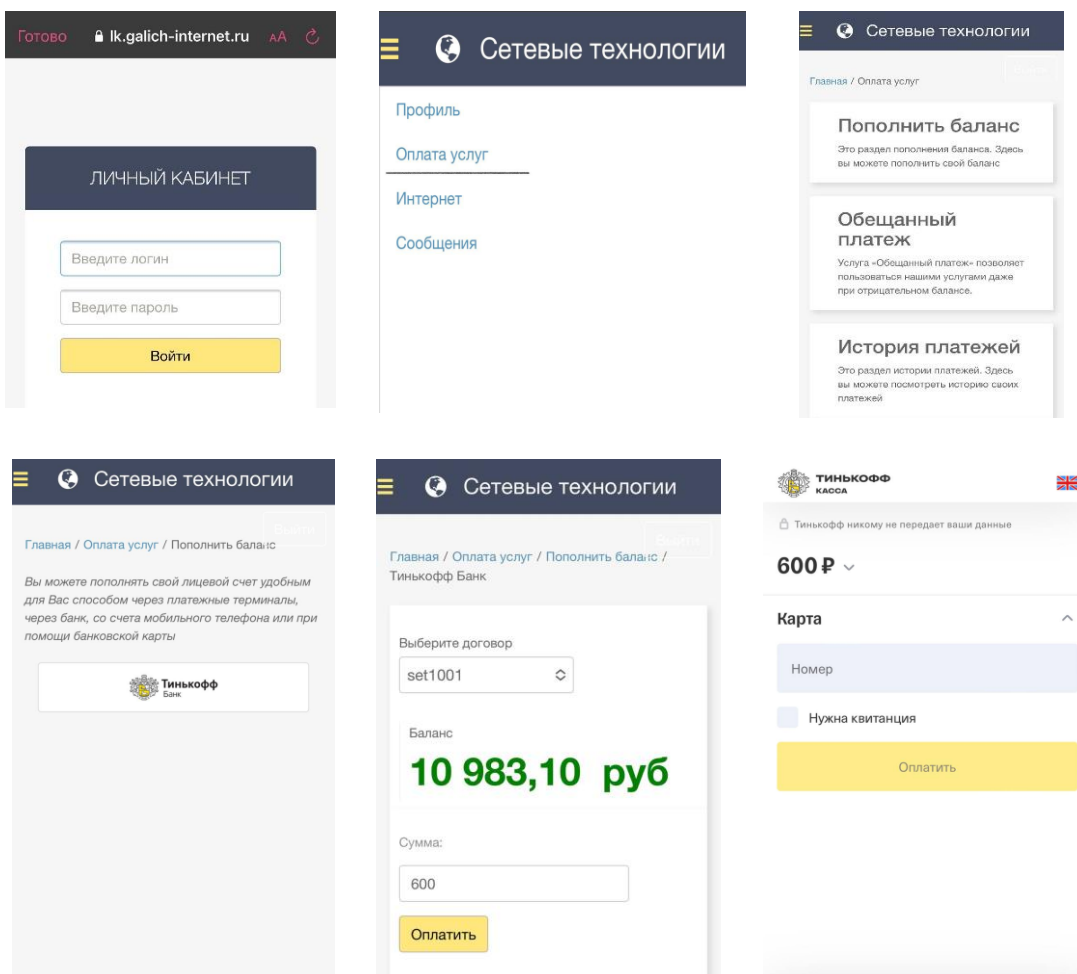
Готово lk.galich-internet.ru AA

ЛИЧНЫЙ КАБИНЕТ

Введите логин

Введите пароль

Войти

Сетевые технологии

Профиль

Оплата услуг

Интернет

Сообщения

Сетевые технологии

Главная / Оплата услуг

Пополнить баланс

Это раздел пополнения баланса. Здесь вы можете пополнить свой баланс

Обещанный платеж

Услуга «Обещанный платеж» позволяет пользоваться нашими услугами даже при отрицательном балансе.

История платежей

Это раздел истории платежей. Здесь вы можете посмотреть историю своих платежей

Сетевые технологии

Выйти

Главная / Оплата услуг / Пополнить баланс

Вы можете пополнять свой лицевой счет удобным для Вас способом через платежные терминалы, через банк, со счета мобильного телефона или при помощи банковской карты

Тинькофф Банк

Сетевые технологии

Выйти

Главная / Оплата услуг / Пополнить баланс / Тинькофф Банк

Выберите договор

set1001

Баланс

10 983,10 руб

Сумма:

600

Оплатить

ТИНЬКОФФ КАССА

Тинькофф никому не передает ваши данные

600 ₽

Карта

Номер

Нужна квитанция

Оплатить